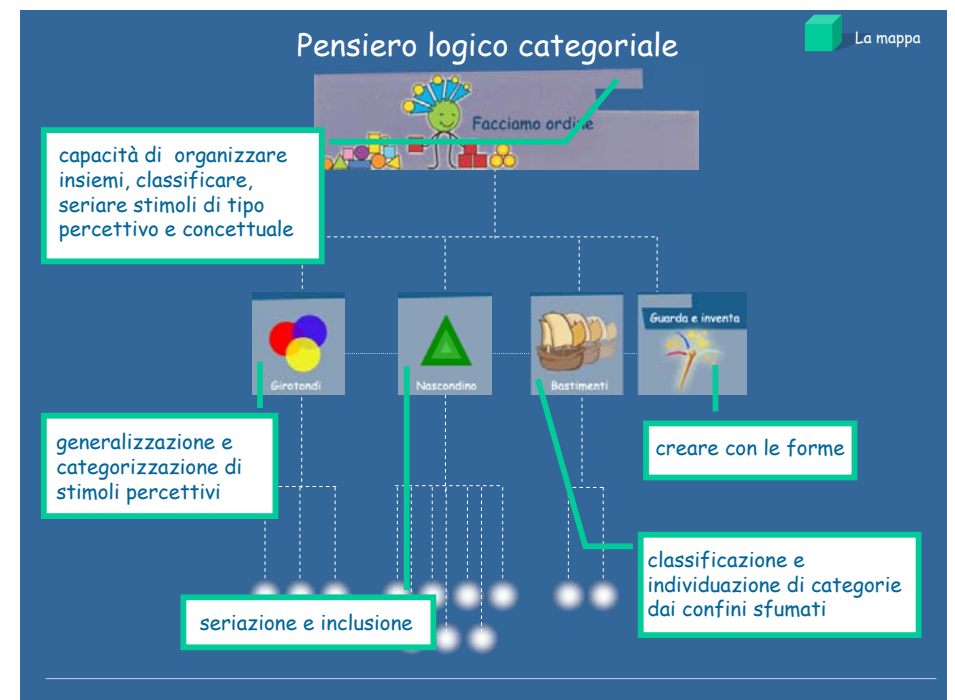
Pensiero logico categoriale

La mappa

Facciamo ordine

capacità di organizzare insiemi, classificare, seriare stimoli di tipo percettivo e concettuale

Girotondi

Nascondino

Bastimenti

Guarda e inventa

generalizzazione e categorizzazione di stimoli percettivi

creare con le forme

classificazione e individuazione di categorie dai confini sfumati

seriazione e inclusione